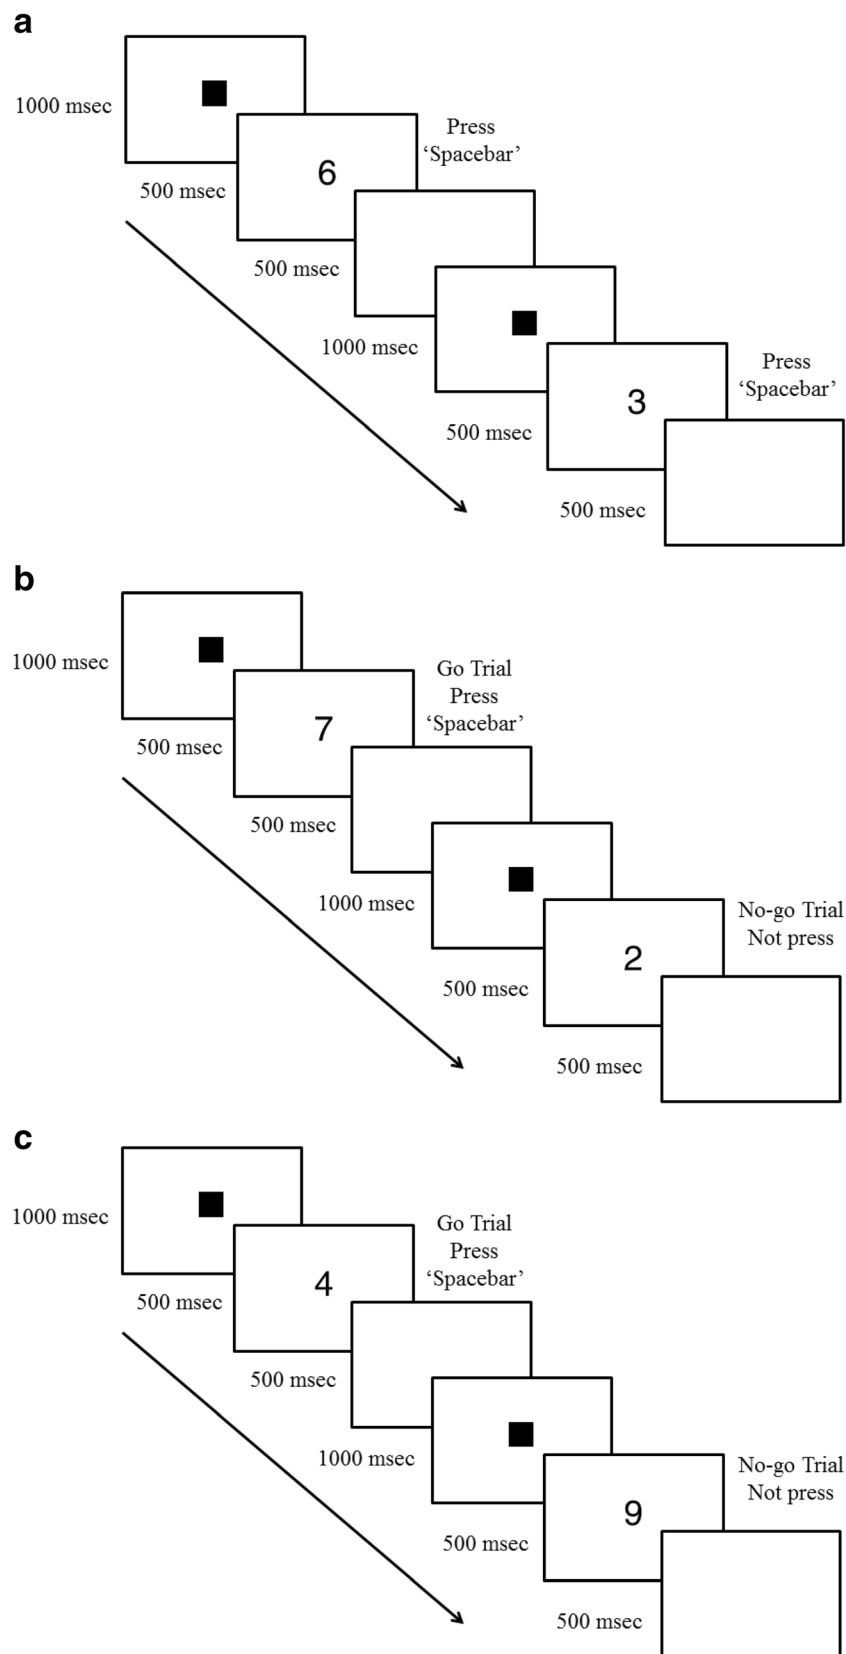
a

1000 msec

500 msec

6

Press
'Spacebar'

500 msec

1000 msec

500 msec

3

Press
'Spacebar'

500 msec

b

1000 msec

500 msec

7

Go Trial
Press
'Spacebar'

500 msec

1000 msec

500 msec

2

No-go Trial
Not press

500 msec

c

1000 msec

500 msec

4

Go Trial
Press
'Spacebar'

500 msec

1000 msec

500 msec

9

No-go Trial
Not press

500 msec